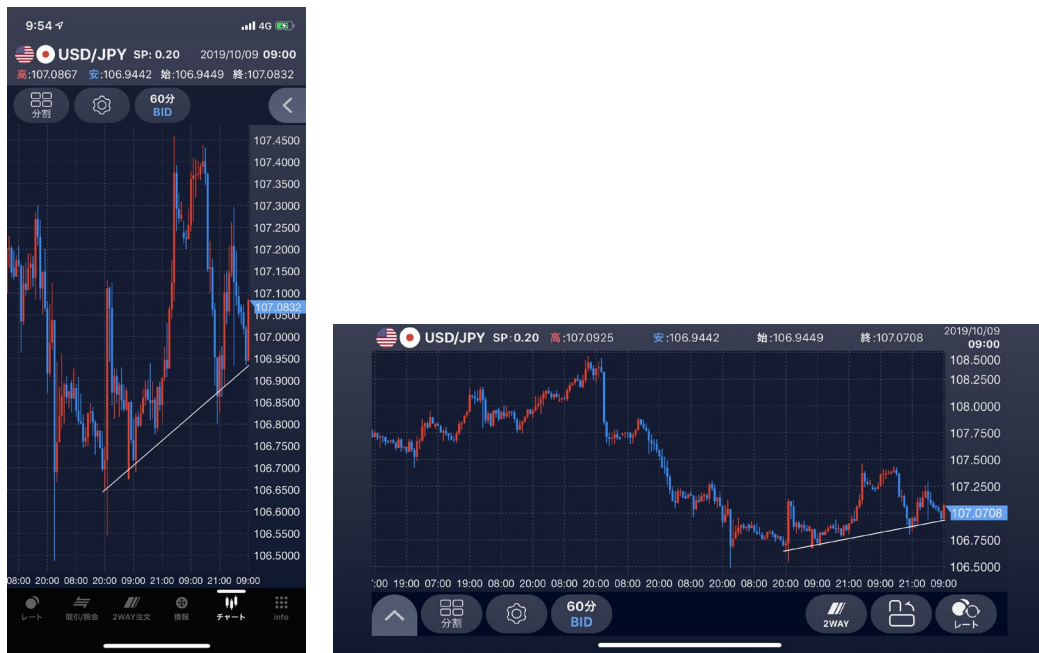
9:54
4G

USD/JPY SP: 0.20 2019/10/09 09:00
高:107.0867 安:106.9442 始:106.9449 終:107.0832

分割
60分
BID

107.4500
107.4000
107.3500
107.3000
107.2500
107.2000
107.1500
107.1000
107.0832
107.0500
107.0000
106.9500
106.9000
106.8500
106.8000
106.7500
106.7000
106.6500
106.6000
106.5500
106.5000

08:00 20:00 08:00 20:00 09:00 21:00 09:00 21:00 09:00

レート 取引/照会 2WAY注文 情報 チャート info

USD/JPY SP: 0.20 高:107.0925 安:106.9442 始:106.9449 終:107.0708 2019/10/09 09:00

108.5000
108.2500
108.0000
107.7500
107.5000
107.2500
107.0708
106.7500
106.5000

:00 19:00 07:00 19:00 08:00 20:00 08:00 20:00 08:00 20:00 08:00 20:00 09:00 21:00 09:00 21:00 09:00

分割
60分
BID
2WAY
レート